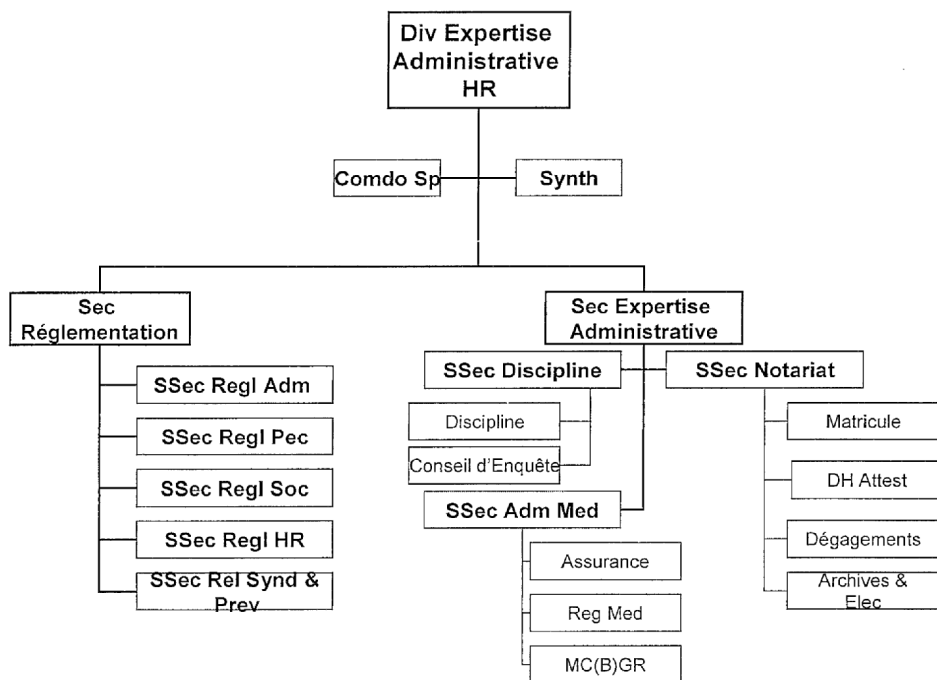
Div Expertise Administrative HR

Comdo Sp

Synth

Sec Réglementation

SSec Regl Adm

SSec Regl Pec

SSec Regl Soc

SSec Regl HR

SSec Rel Synd & Prev

Sec Expertise Administrative

SSec Discipline

Discipline

Conseil d'Enquête

SSec Adm Med

Assurance

Reg Med

MC(B)GR

SSec Notariat

Matricule

DH Attest

Dégagements

Archives & Elec